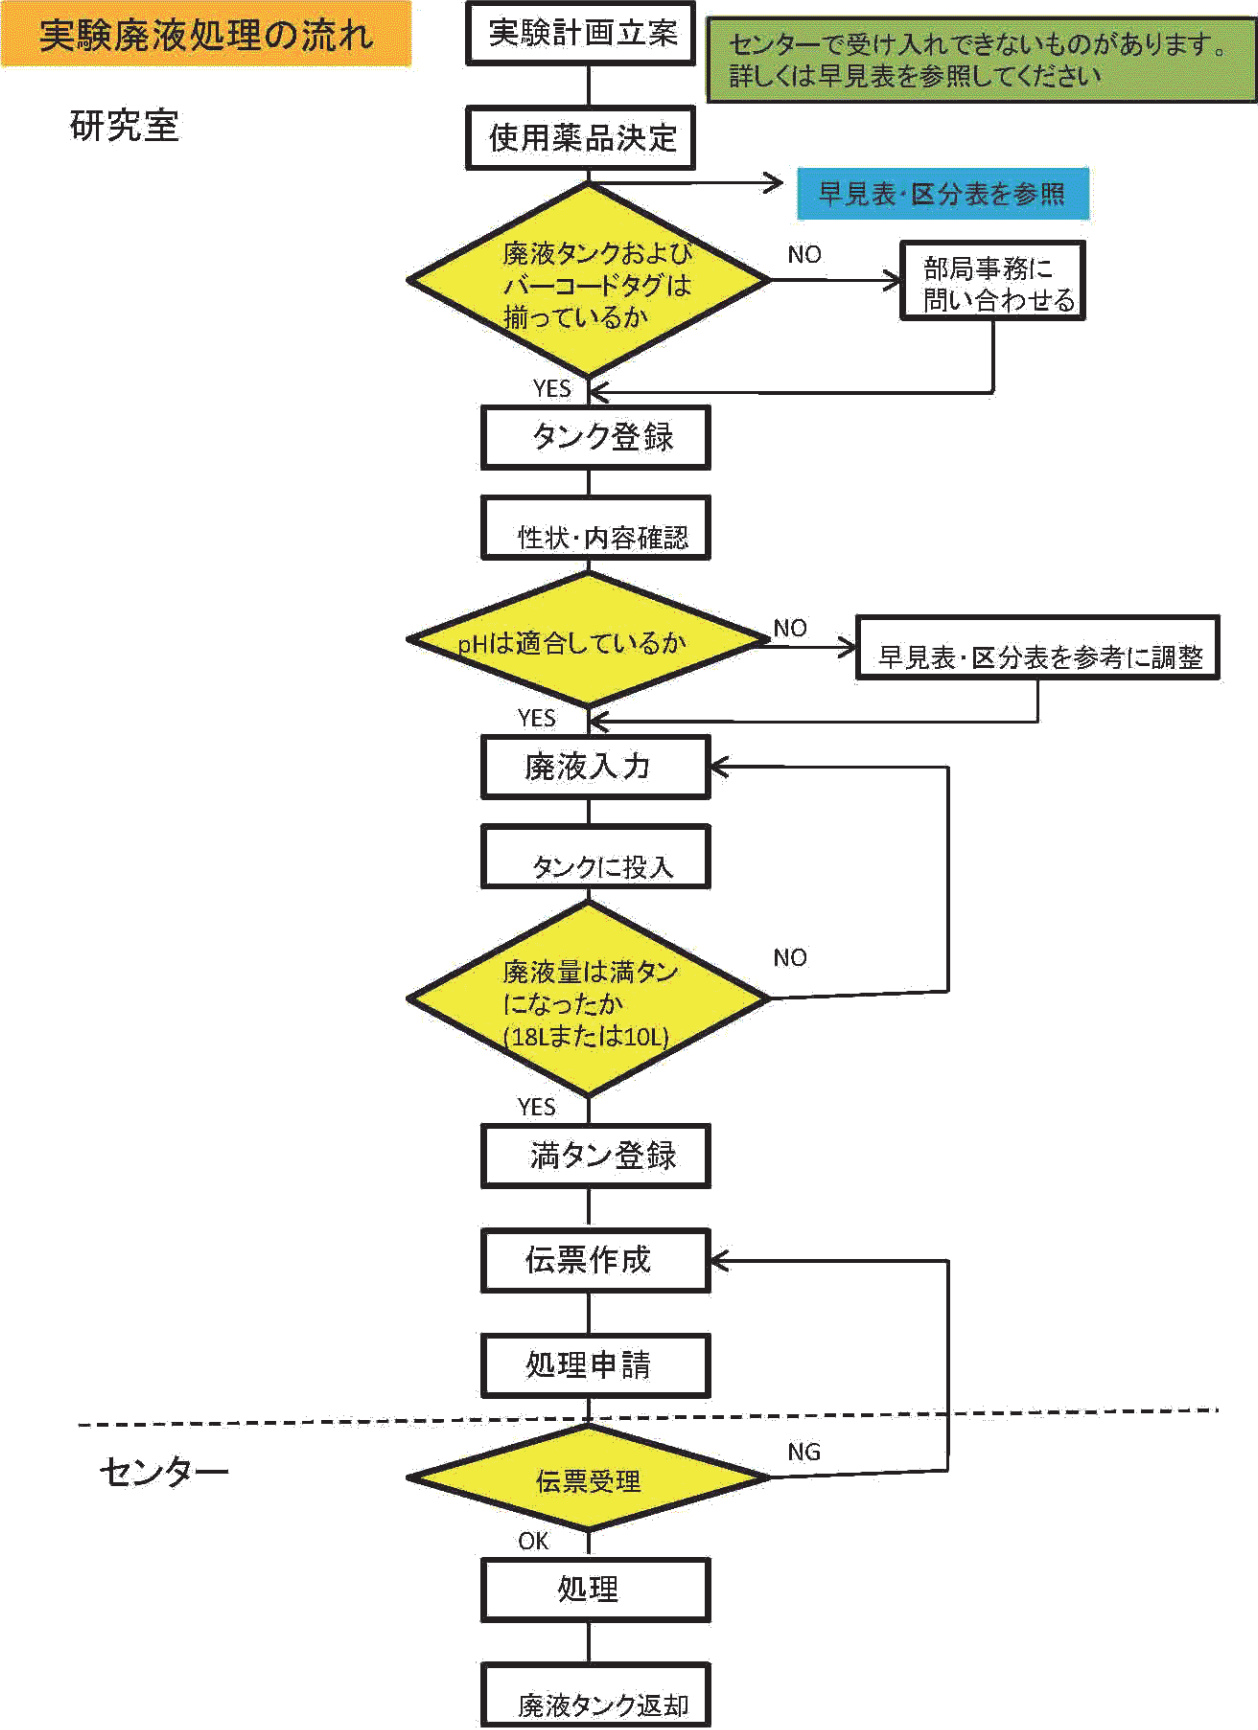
実験廃液処理の流れ

研究室

実験計画立案

センターで受け入れできないものがあります。
詳しくは早見表を参照してください

使用薬品決定

早見表・区分表を参照

廃液タンクおよびバーコードタグは揃っているか

NO

部局事務に問い合わせる

YES

タンク登録

性状・内容確認

pHは適合しているか

NO

早見表・区分表を参考に調整

YES

廃液入力

タンクに投入

廃液量は満タンになったか(18Lまたは10L)

NO

YES

満タン登録

伝票作成

処理申請

センター

伝票受理

NG

OK

処理

廃液タンク返却